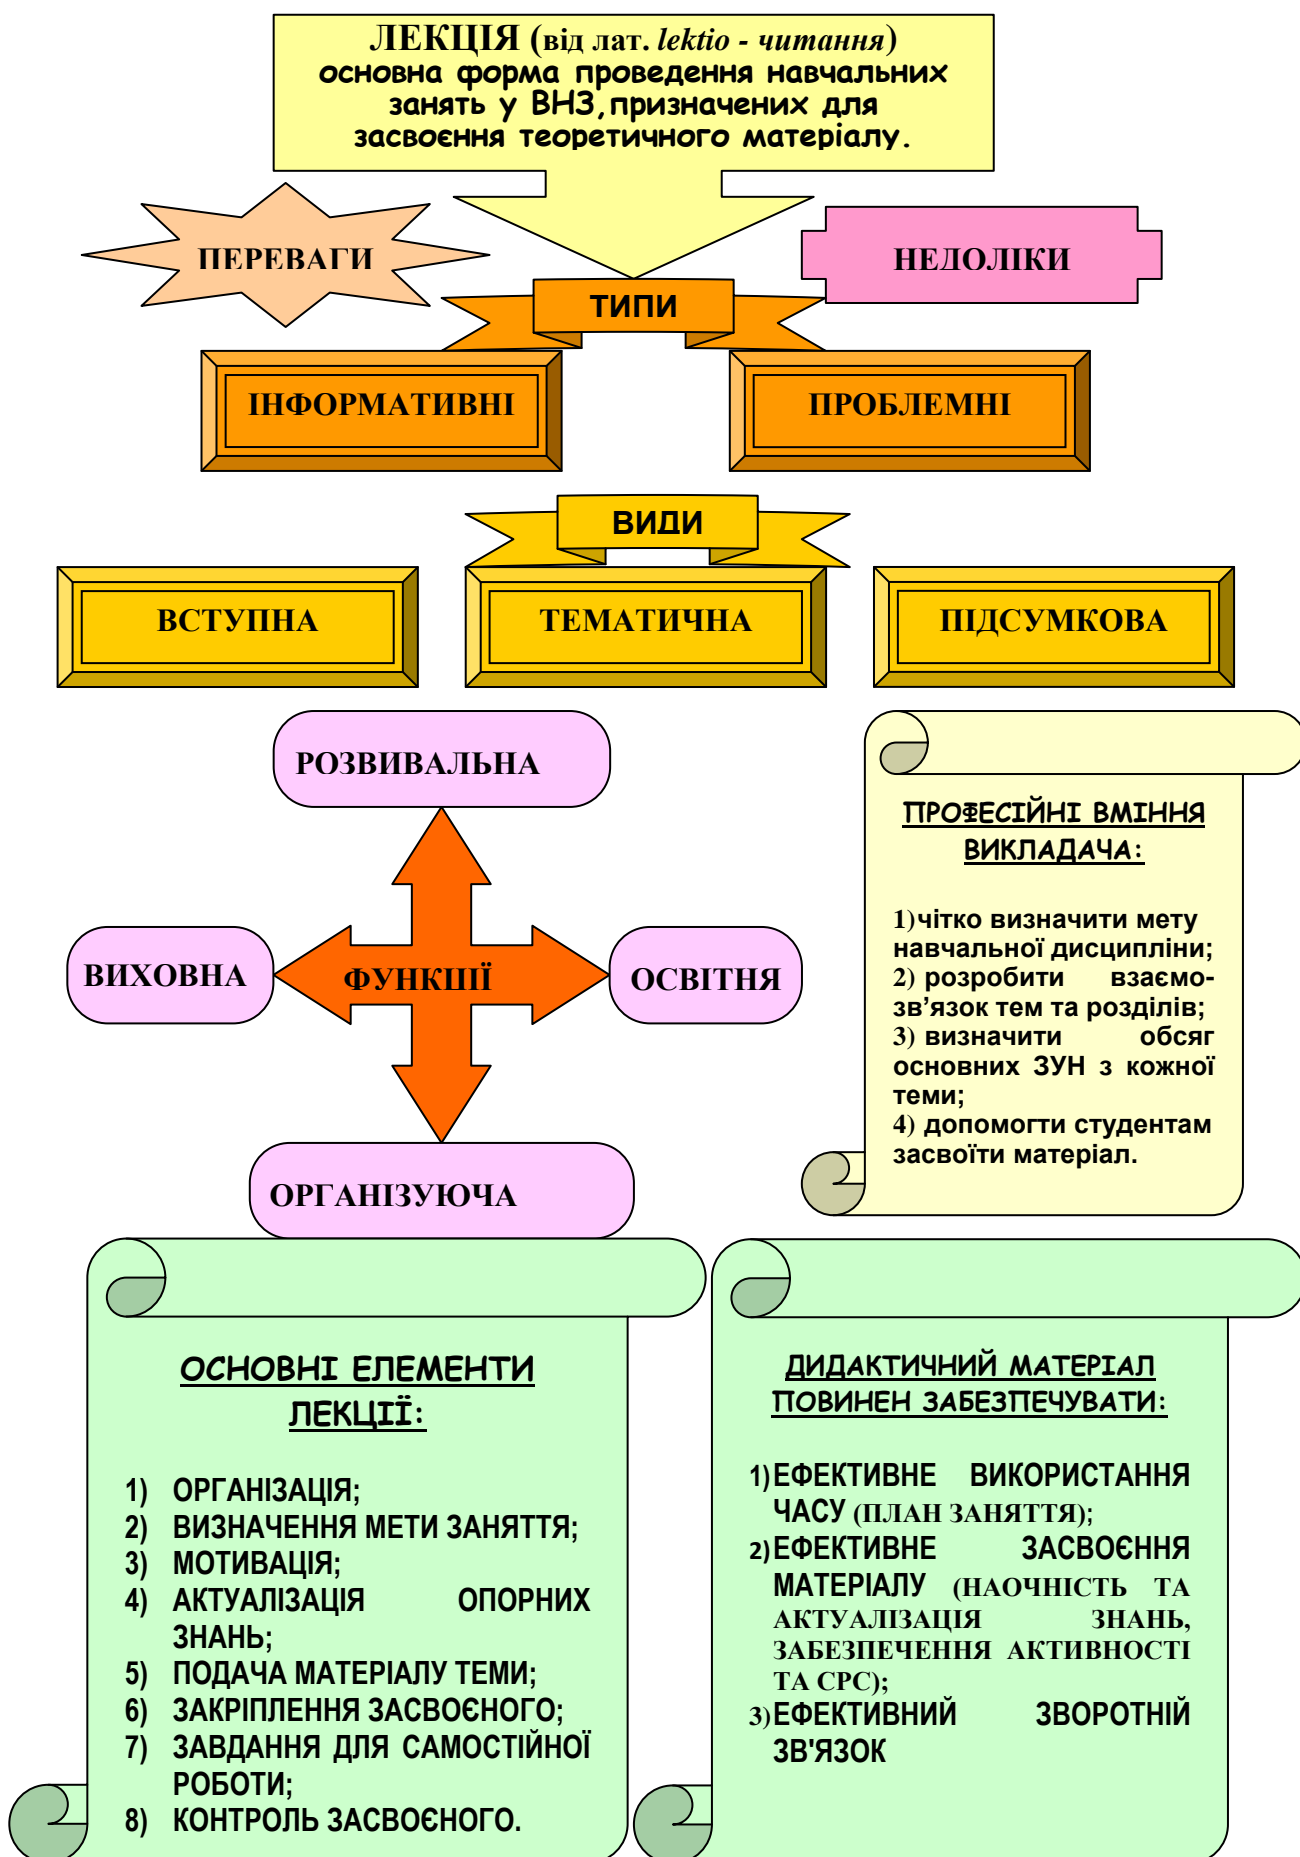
ЛЕКЦІЯ (від лат. lektio - читання) основна форма проведення навчальних занять у ВНЗ, призначених для засвоєння теоретичного матеріалу.

ПЕРЕВАГИ

НЕДОЛІКИ

ТИПИ

ІНФОРМАТИВНІ

ПРОБЛЕМНІ

ВИДИ

ВСТУПНА

ТЕМАТИЧНА

ПІДСУМКОВА

РОЗВИВАЛЬНА

ВИХОВНА

ФУНКЦІЇ

ОСВІТНЯ

ОРГАНІЗУЮЧА

ПРОФЕСІЙНІ ВМІННЯ ВИКЛАДАЧА:

1) чітко визначити мету навчальної дисципліни;
2) розробити взаємозв'язок тем та розділів;
3) визначити обсяг основних ЗУН з кожної теми;
4) допомогти студентам засвоїти матеріал.

ОСНОВНІ ЕЛЕМЕНТИ ЛЕКЦІЇ:

1) ОРГАНІЗАЦІЯ;
2) ВИЗНАЧЕННЯ МЕТИ ЗАНЯТТЯ;
3) МОТИВАЦІЯ;
4) АКТУАЛІЗАЦІЯ ОПОРНИХ ЗНАНЬ;
5) ПОДАЧА МАТЕРІАЛУ ТЕМИ;
6) ЗАКРІПЛЕННЯ ЗАСВОЄНОГО;
7) ЗАВДАННЯ ДЛЯ САМОСТІЙНОЇ РОБОТИ;
8) КОНТРОЛЬ ЗАСВОЄНОГО.

ДИДАКТИЧНИЙ МАТЕРІАЛ ПОВИНЕН ЗАБЕЗПЕЧУВАТИ:

1) ЕФЕКТИВНЕ ВИКОРИСТАННЯ ЧАСУ (ПЛАН ЗАНЯТТЯ);
2) ЕФЕКТИВНЕ ЗАСВОЄННЯ МАТЕРІАЛУ (НАОЧНІСТЬ ТА АКТУАЛІЗАЦІЯ ЗНАНЬ, ЗАБЕЗПЕЧЕННЯ АКТИВНОСТІ ТА СРС);
3) ЕФЕКТИВНИЙ ЗВОРОТНІЙ ЗВ'ЯЗОК